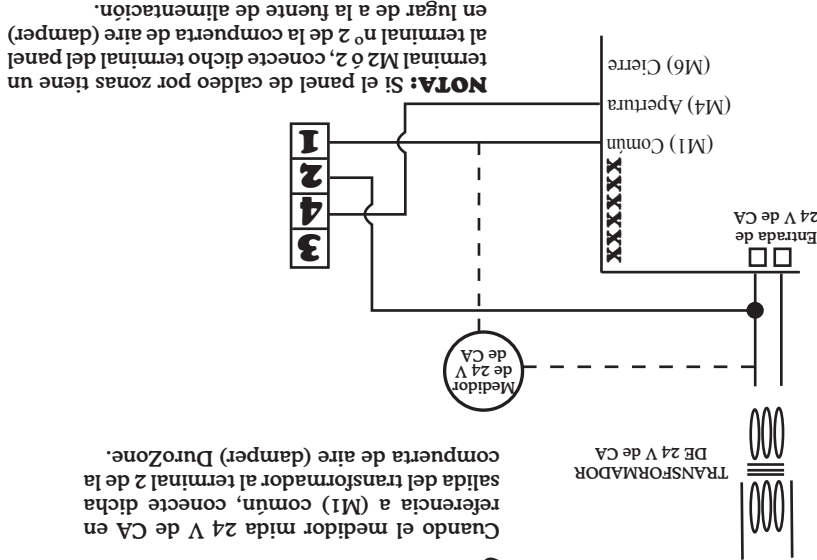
NOTA: Si el panel de calefacción por zonas tiene un terminal M2 ó 2, conecte dicho terminal del panel al terminal nº 2 de la compuerta de aire (damper) en lugar de a la fuente de alimentación.

(M6) Cierre

(M4) Apertura

(M1) Común

XXXXXX

Entrada de 24 V de CA

1

2

4

3

Medidor de 24 V de CA

TRANSFORMADOR DE 24 V de CA

Cuando el medidor mida 24 V de CA en referencia a (M1) común, conecte dicha salida del transformador al terminal 2 de la compuerta de aire (damper) DuroZone.